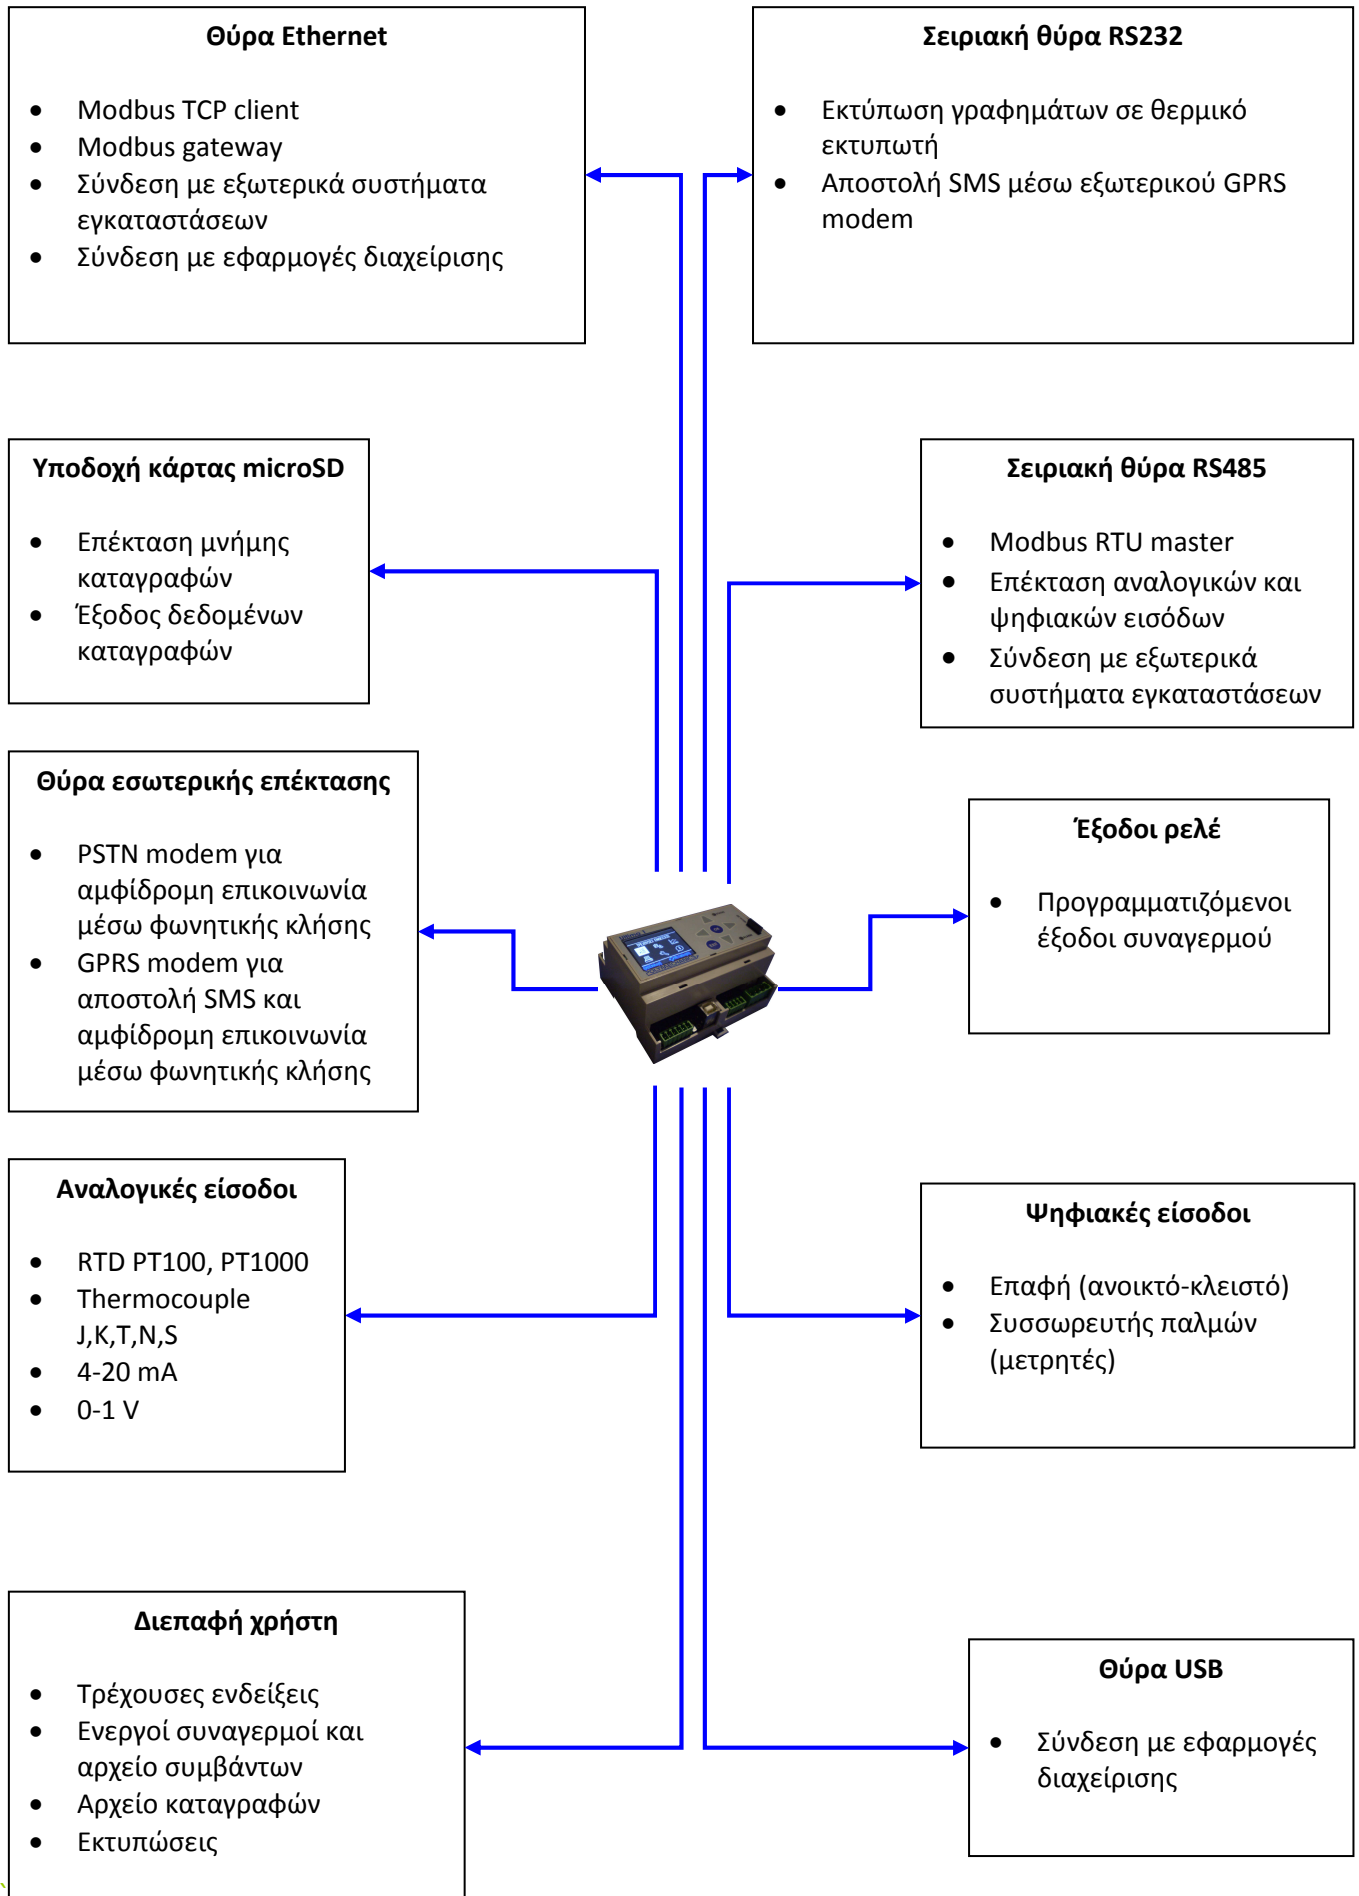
**Θύρα Ethernet**

- Modbus TCP client
- Modbus gateway
- Σύνδεση με εξωτερικά συστήματα εγκαταστάσεων
- Σύνδεση με εφαρμογές διαχείρισης

**Σειριακή θύρα RS232**

- Εκτύπωση γραφημάτων σε θερμικό εκτυπωτή
- Αποστολή SMS μέσω εξωτερικού GPRS modem

**Υποδοχή κάρτας microSD**

- Επέκταση μνήμης καταγραφών
- Έξοδος δεδομένων καταγραφών

**Σειριακή θύρα RS485**

- Modbus RTU master
- Επέκταση αναλογικών και ψηφιακών εισόδων
- Σύνδεση με εξωτερικά συστήματα εγκαταστάσεων

**Θύρα εσωτερικής επέκτασης**

- PSTN modem για αμφίδρομη επικοινωνία μέσω φωνητικής κλήσης
- GPRS modem για αποστολή SMS και αμφίδρομη επικοινωνία μέσω φωνητικής κλήσης

**Έξοδοι ρελέ**

- Προγραμματιζόμενοι έξοδοι συναγερμού

**Αναλογικές είσοδοι**

- RTD PT100, PT1000
- Thermocouple J,K,T,N,S
- 4-20 mA
- 0-1 V

**Ψηφιακές είσοδοι**

- Επαφή (ανοικτό-κλειστό)
- Συσσωρευτής παλμών (μετρητές)

**Διεπαφή χρήστη**

- Τρέχουσες ενδείξεις
- Ενεργοί συναγερμοί και αρχείο συμβάντων
- Αρχείο καταγραφών
- Εκτυπώσεις

**Θύρα USB**

- Σύνδεση με εφαρμογές διαχείρισης